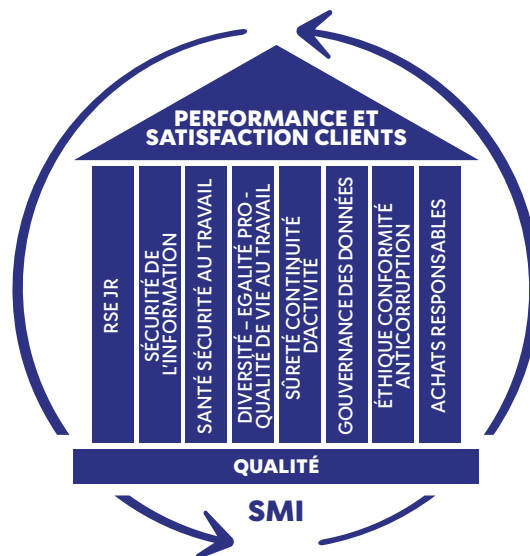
PERFORMANCE ET SATISFACTION CLIENTS

RSE JR

SÉCURITÉ DE L'INFORMATION

SANTÉ SÉCURITÉ AU TRAVAIL

DIVERSITÉ - EGALITÉ PRO - QUALITÉ DE VIE AU TRAVAIL

SÛRETÉ CONTINUITÉ D'ACTIVITÉ

GOUVERNANCE DES DONNÉES

ÉTHIQUE CONFORMITÉ ANTICORRUPTION

ACHATS RESPONSABLES

QUALITÉ

SMI